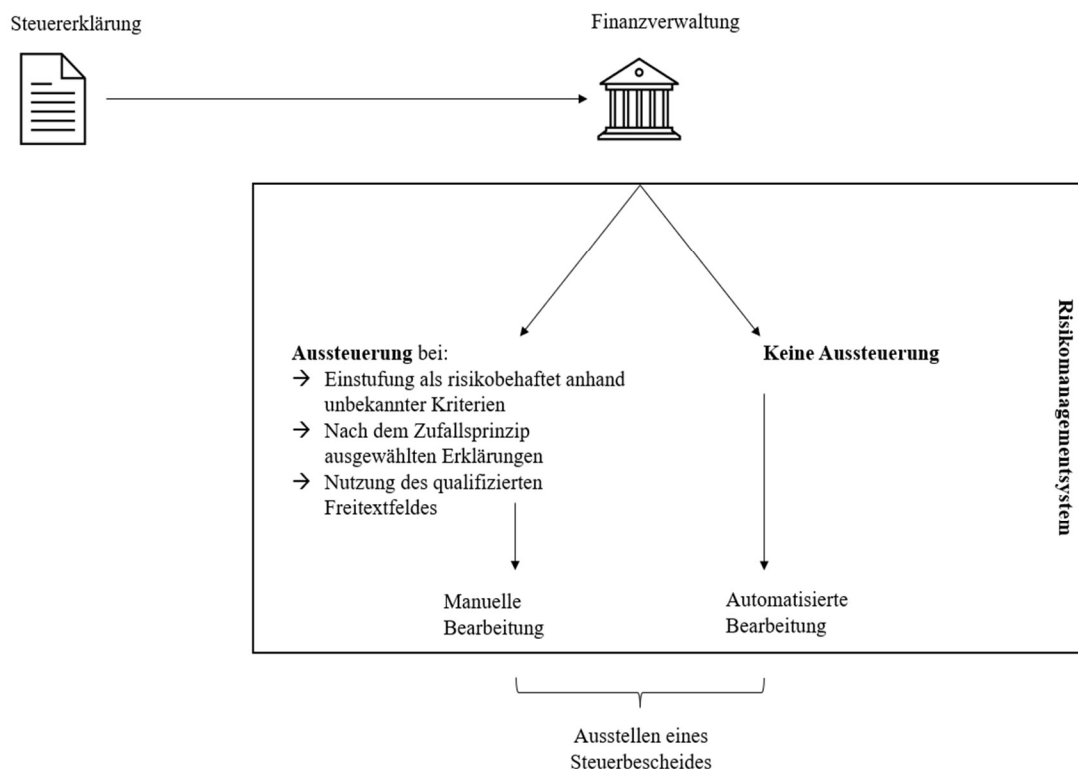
Steuererklärung

Finanzverwaltung

**Aussteuerung** bei:
→ Einstufung als risikobehaftet anhand unbekannter Kriterien
→ Nach dem Zufallsprinzip ausgewählten Erklärungen
→ Nutzung des qualifizierten Freitextfeldes

Manuelle Bearbeitung

**Keine Aussteuerung**

Automatisierte Bearbeitung

**Risikomanagementsystem**

Ausstellen eines Steuerbescheides